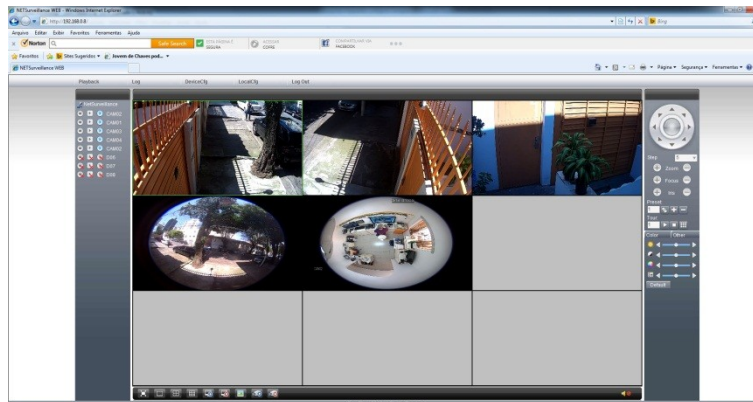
NETSurveillance WEB - Windows Internet Explorer

http://192.168.0.8/

Bing

Arquivo Editar Exibir Favoritos Ferramentas Ajuda

Norton

Safe Search

Esta página é segura

Acessar cofre

Compartilhar no Facebook

Favoritos Sites Sugeridos Joanem de Chaves pod...

NETSurveillance WEB

Página Segurança Ferramentas

Playback Log DeviceCfg LocalCfg Log Out

NetSurveillance

CAM02

CAM01

CAM03

CAM04

CAM02

D06

D07

D08

Step

Zoom

Focus

Iris

Preset

Tour

Color Other

Default